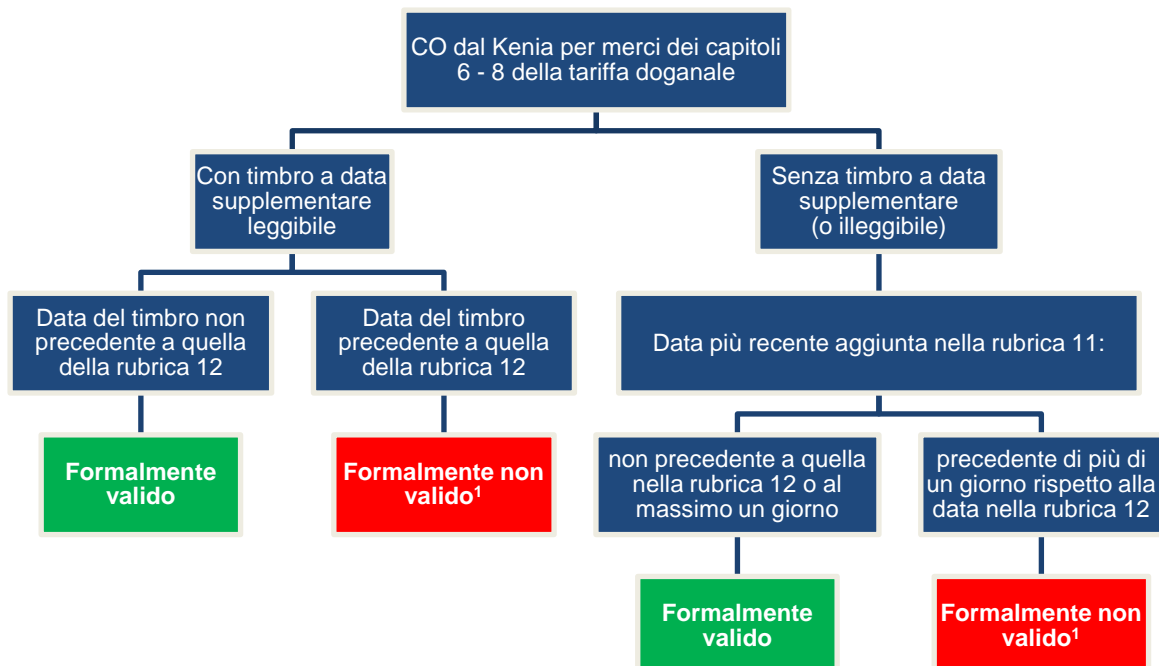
CO dal Kenia per merci dei capitoli 6 - 8 della tariffa doganale

Con timbro a data supplementare leggibile

Senza timbro a data supplementare (o illeggibile)

Data del timbro non precedente a quella della rubrica 12

Data del timbro precedente a quella della rubrica 12

Data più recente aggiunta nella rubrica 11:

Formalmente valido

Formalmente non valido$^1$

non precedente a quella nella rubrica 12 o al massimo un giorno

precedente di più di un giorno rispetto alla data nella rubrica 12

Formalmente valido

Formalmente non valido$^1$